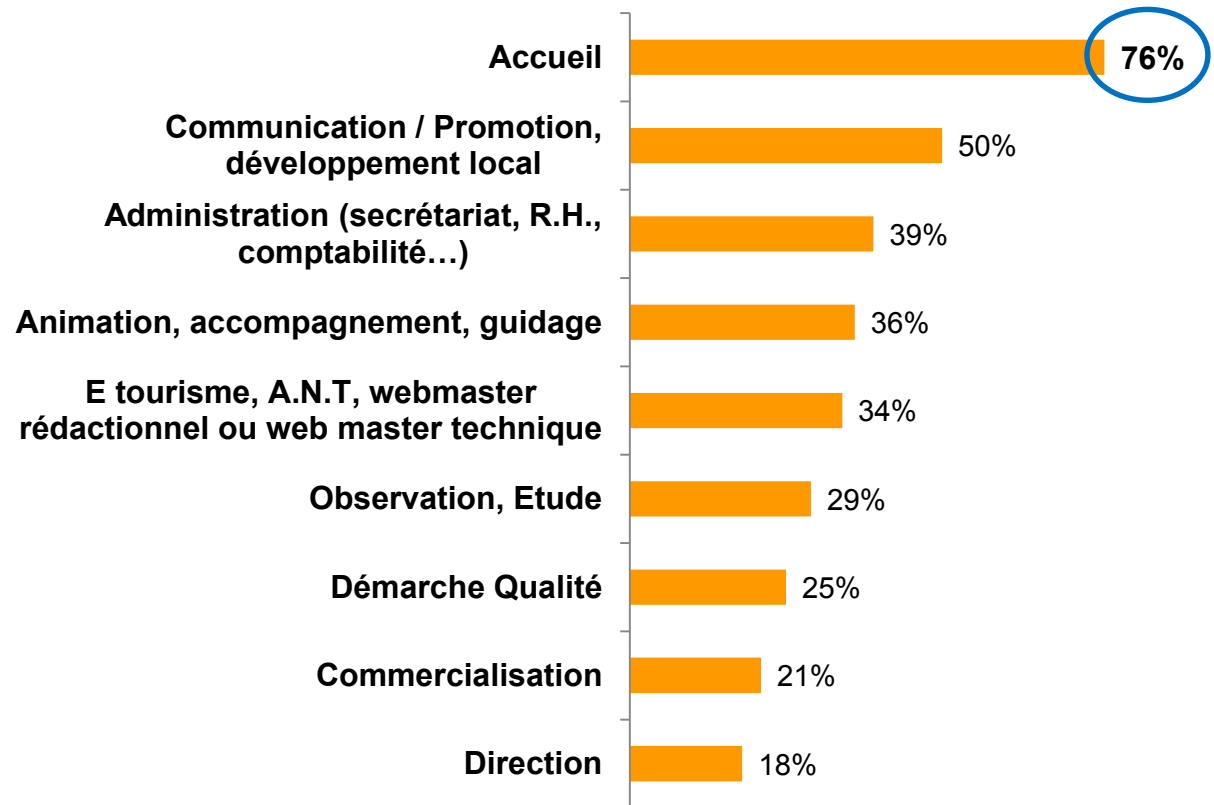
Accueil 76%

Communication / Promotion, développement local 50%

Administration (secrétariat, R.H., comptabilité…) 39%

Animation, accompagnement, guidage 36%

E tourisme, A.N.T, webmaster rédactionnel ou web master technique 34%

Observation, Etude 29%

Démarche Qualité 25%

Commercialisation 21%

Direction 18%